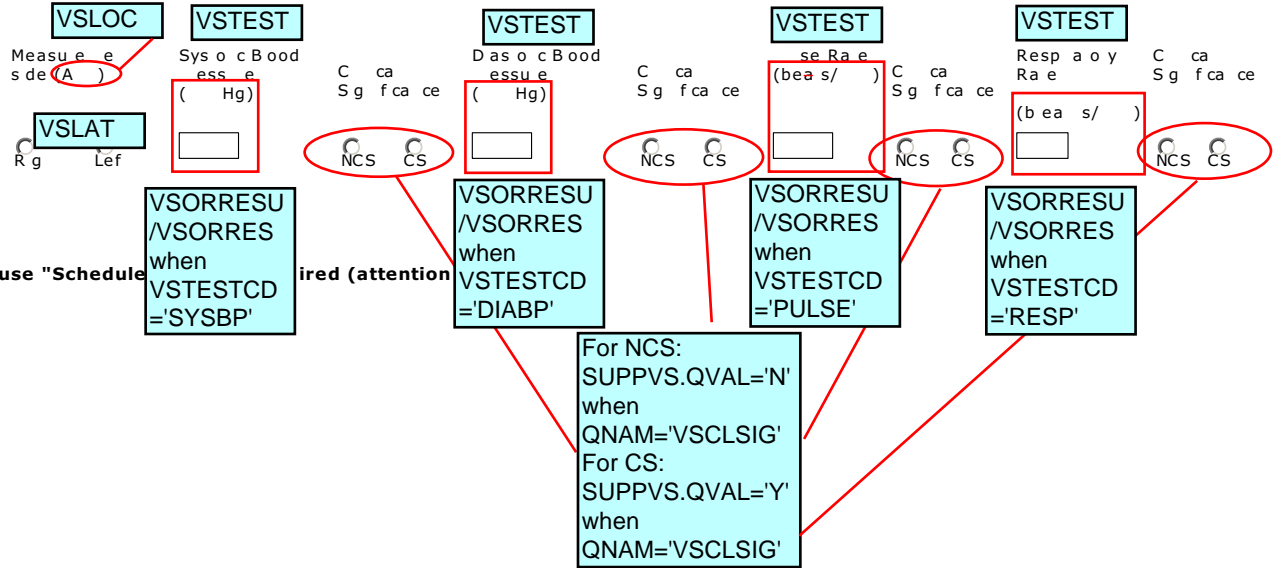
VSLOC

Measu e e s de (A )

VSLAT

R g Lef

VSTEST

Sys o c B ood ess e ( Hg)

C ca S g f ca ce

NCS CS

VSTEST

D as o c B ood essu e ( Hg)

C ca S g f ca ce

NCS CS

VSTEST

se Ra e (bea s/ )

C ca S g f ca ce

NCS CS

VSTEST

Resp a o y Ra e (b ea s/ )

C ca S g f ca ce

NCS CS

use "Schedule ired (attention

VSORRESU /VSORRES when VSTESTCD ='SYSBP'

VSORRESU /VSORRES when VSTESTCD ='DIABP'

VSORRESU /VSORRES when VSTESTCD ='PULSE'

VSORRESU /VSORRES when VSTESTCD ='RESP'

For NCS: SUPPVS.QVAL='N' when QNAM='VSCLSIG' For CS: SUPPVS.QVAL='Y' when QNAM='VSCLSIG'